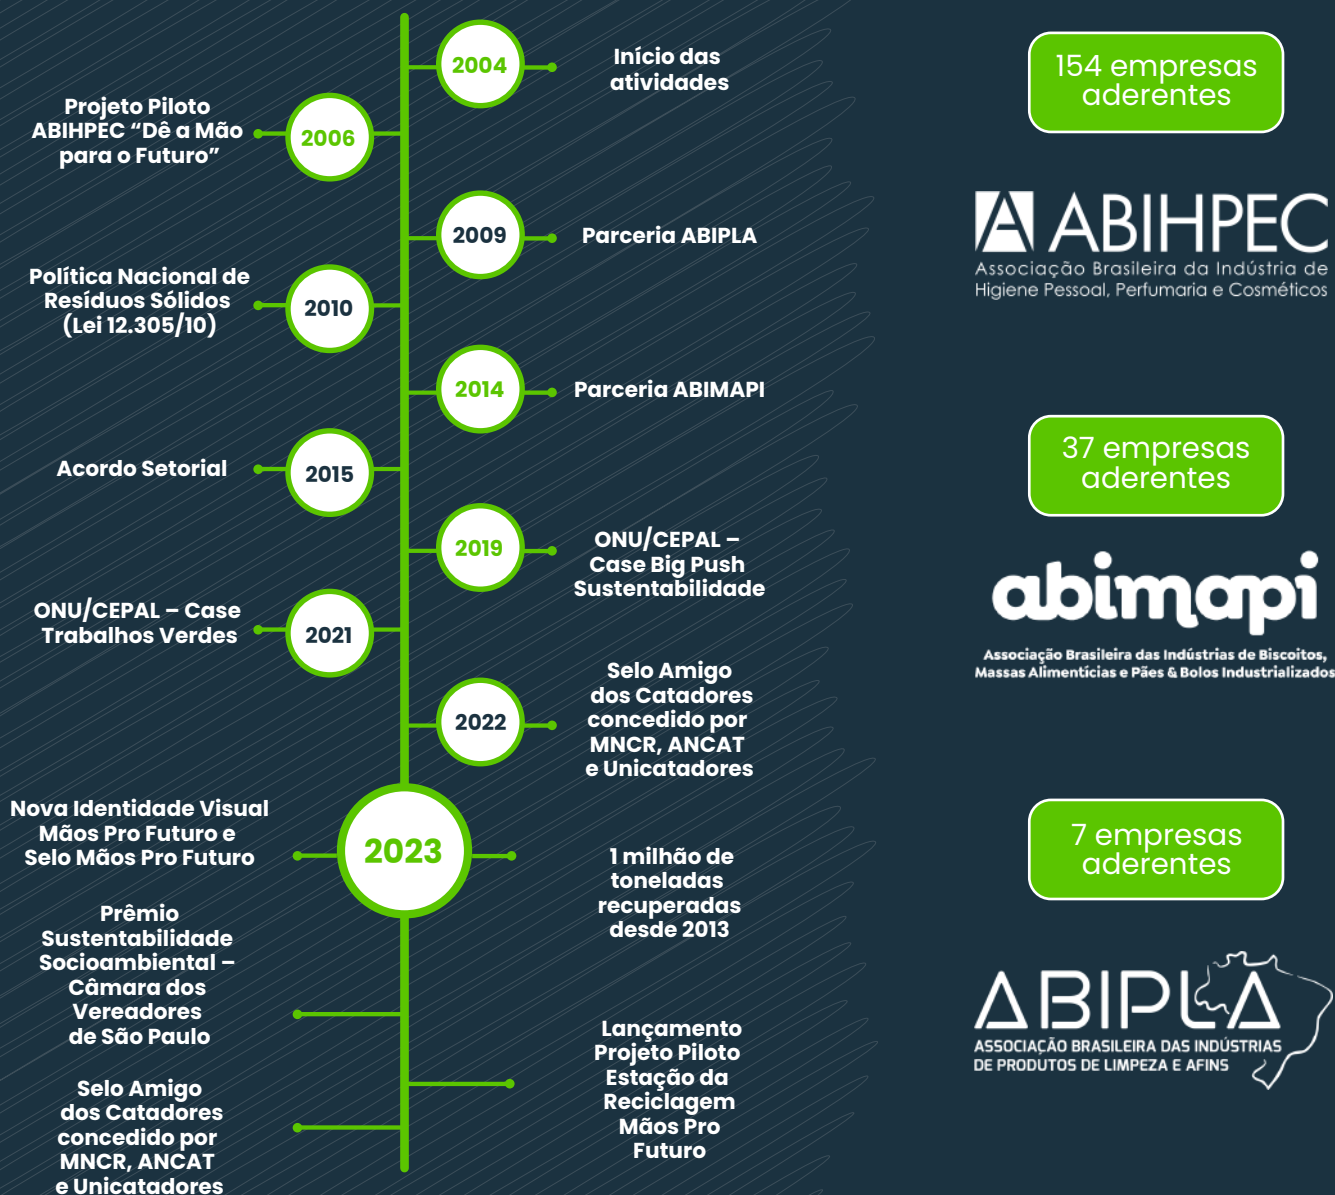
2004
Início das atividades

Projeto Piloto ABIHPEC "Dê a Mão para o Futuro"
2006

2009
Parceria ABIPLA

Política Nacional de Resíduos Sólidos (Lei 12.305/10)
2010

2014
Parceria ABIMAPI

Acordo Setorial
2015

2019
ONU/CEPAL – Case Big Push Sustentabilidade

ONU/CEPAL – Case Trabalhos Verdes
2021

2022
Selo Amigo dos Catadores concedido por MNCR, ANCAT e Unicatadores

Nova Identidade Visual Mãos Pro Futuro e Selo Mãos Pro Futuro
2023
1 milhão de toneladas recuperadas desde 2013

Prêmio Sustentabilidade Socioambiental – Câmara dos Vereadores de São Paulo

Lançamento Projeto Piloto Estação da Reciclagem Mãos Pro Futuro

Selo Amigo dos Catadores concedido por MNCR, ANCAT e Unicatadores

154 empresas aderentes

ABIHPEC
Associação Brasileira da Indústria de Higiene Pessoal, Perfumaria e Cosméticos

37 empresas aderentes

abimapi
Associação Brasileira das Indústrias de Biscoitos, Massas Alimentícias e Pães & Bolos Industrializados

7 empresas aderentes

ABIPLA
ASSOCIAÇÃO BRASILEIRA DAS INDÚSTRIAS DE PRODUTOS DE LIMPEZA E AFINS